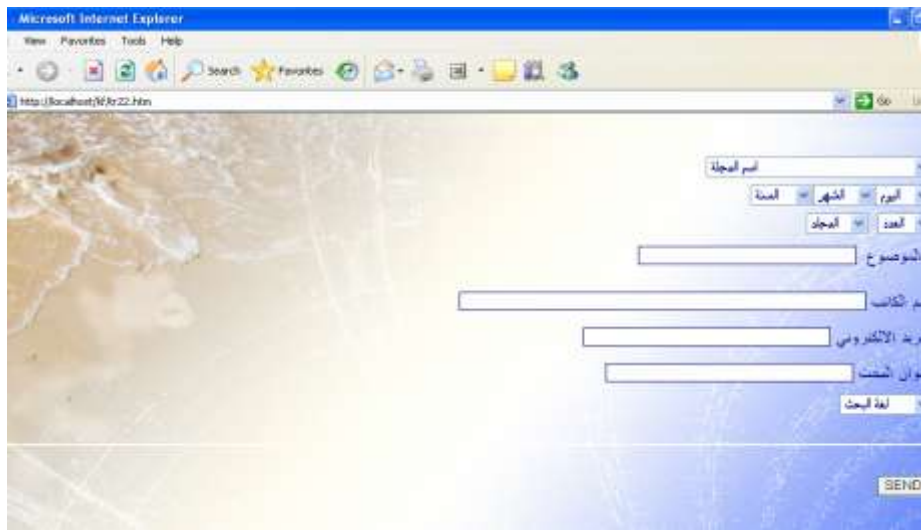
Microsoft Internet Explorer

View Favorites Tools Help

Search Favorites

http://localhost/lif/tr22.htm

Go

اسم المجلة

اليوم الشهر السنة

العدد المجلد

الموضوع

اسم الكاتب

البريد الالكتروني

عنوان البحث

لغة البحث

SEND